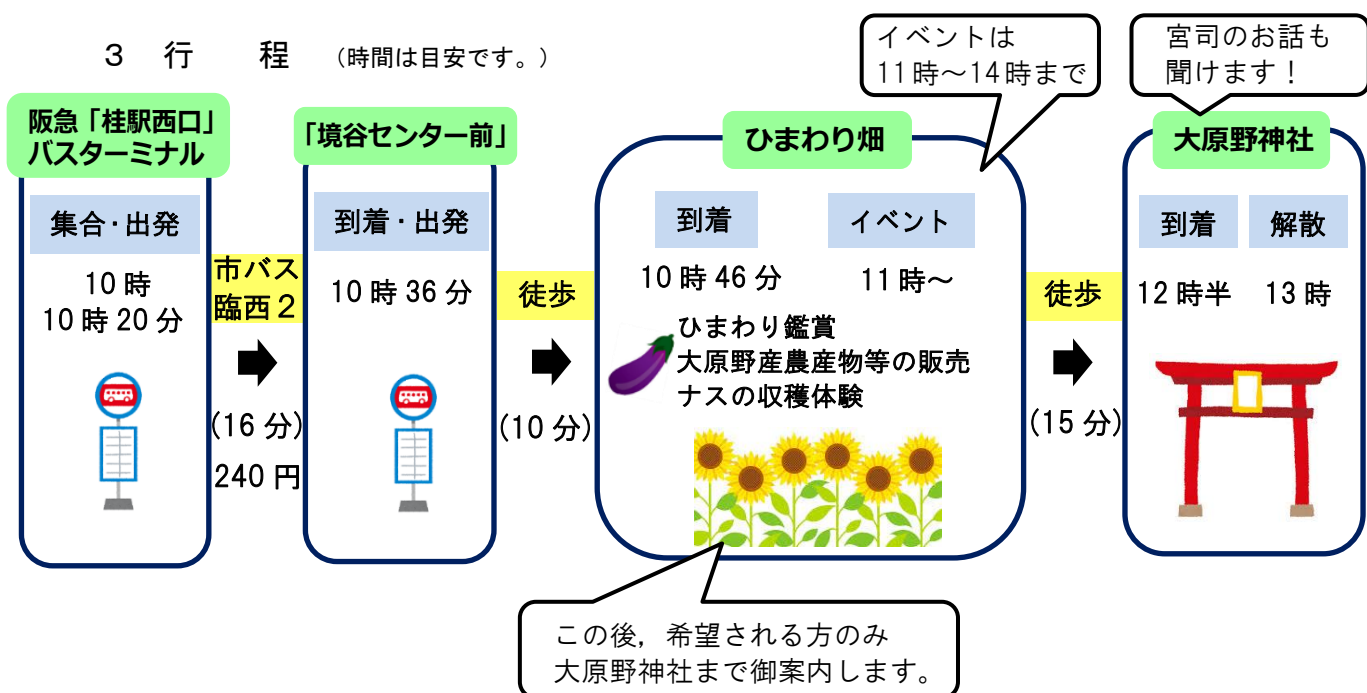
３　行　　程　（時間は目安です。）

イベントは
11時～14時まで

宮司のお話も
聞けます！

阪急「桂駅西口」
バスターミナル

集合・出発

10時
10時20分

市バス
臨西２

(16分)
240円

「境谷センター前」

到着・出発

10時36分

徒歩

(10分)

ひまわり畑

到着

10時46分

イベント

11時～

ひまわり鑑賞
大原野産農産物等の販売
ナスの収穫体験

徒歩

(15分)

大原野神社

到着

12時半

解散

13時

この後，希望される方のみ
大原野神社まで御案内します。